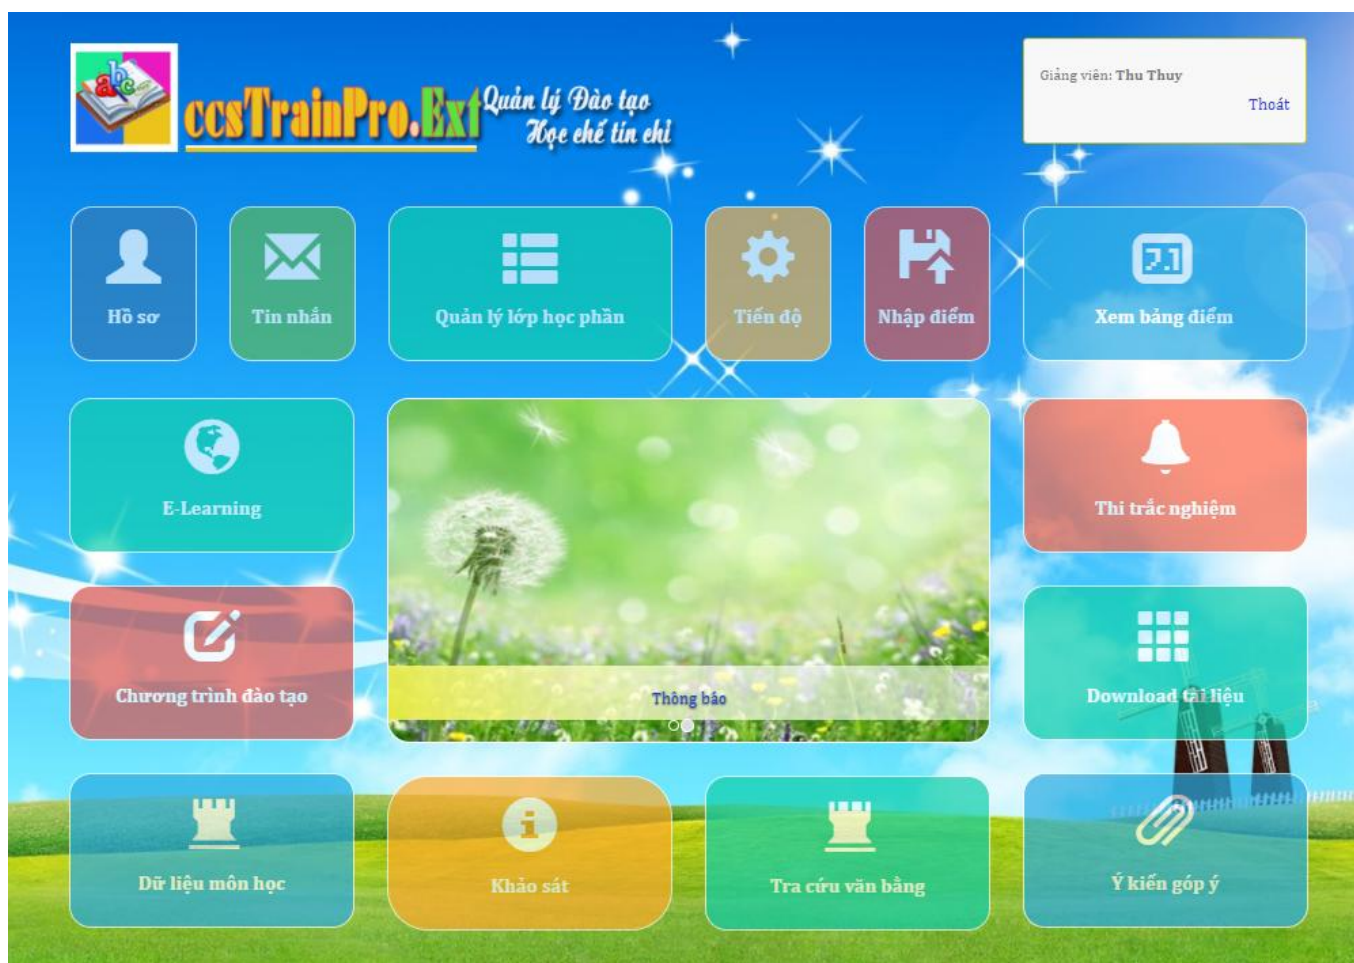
ccsTrainPro.Ext Quản lý Đào tạo Học chế tín chỉ

Giảng viên: Thu Thuy
Thoát

Hồ sơ

Tin nhắn

Quản lý lớp học phần

Tiến độ

Nhập điểm

Xem bảng điểm

E-Learning

Thông báo

Thi trắc nghiệm

Chương trình đào tạo

Download tài liệu

Dữ liệu môn học

Khảo sát

Tra cứu văn bằng

Ý kiến góp ý